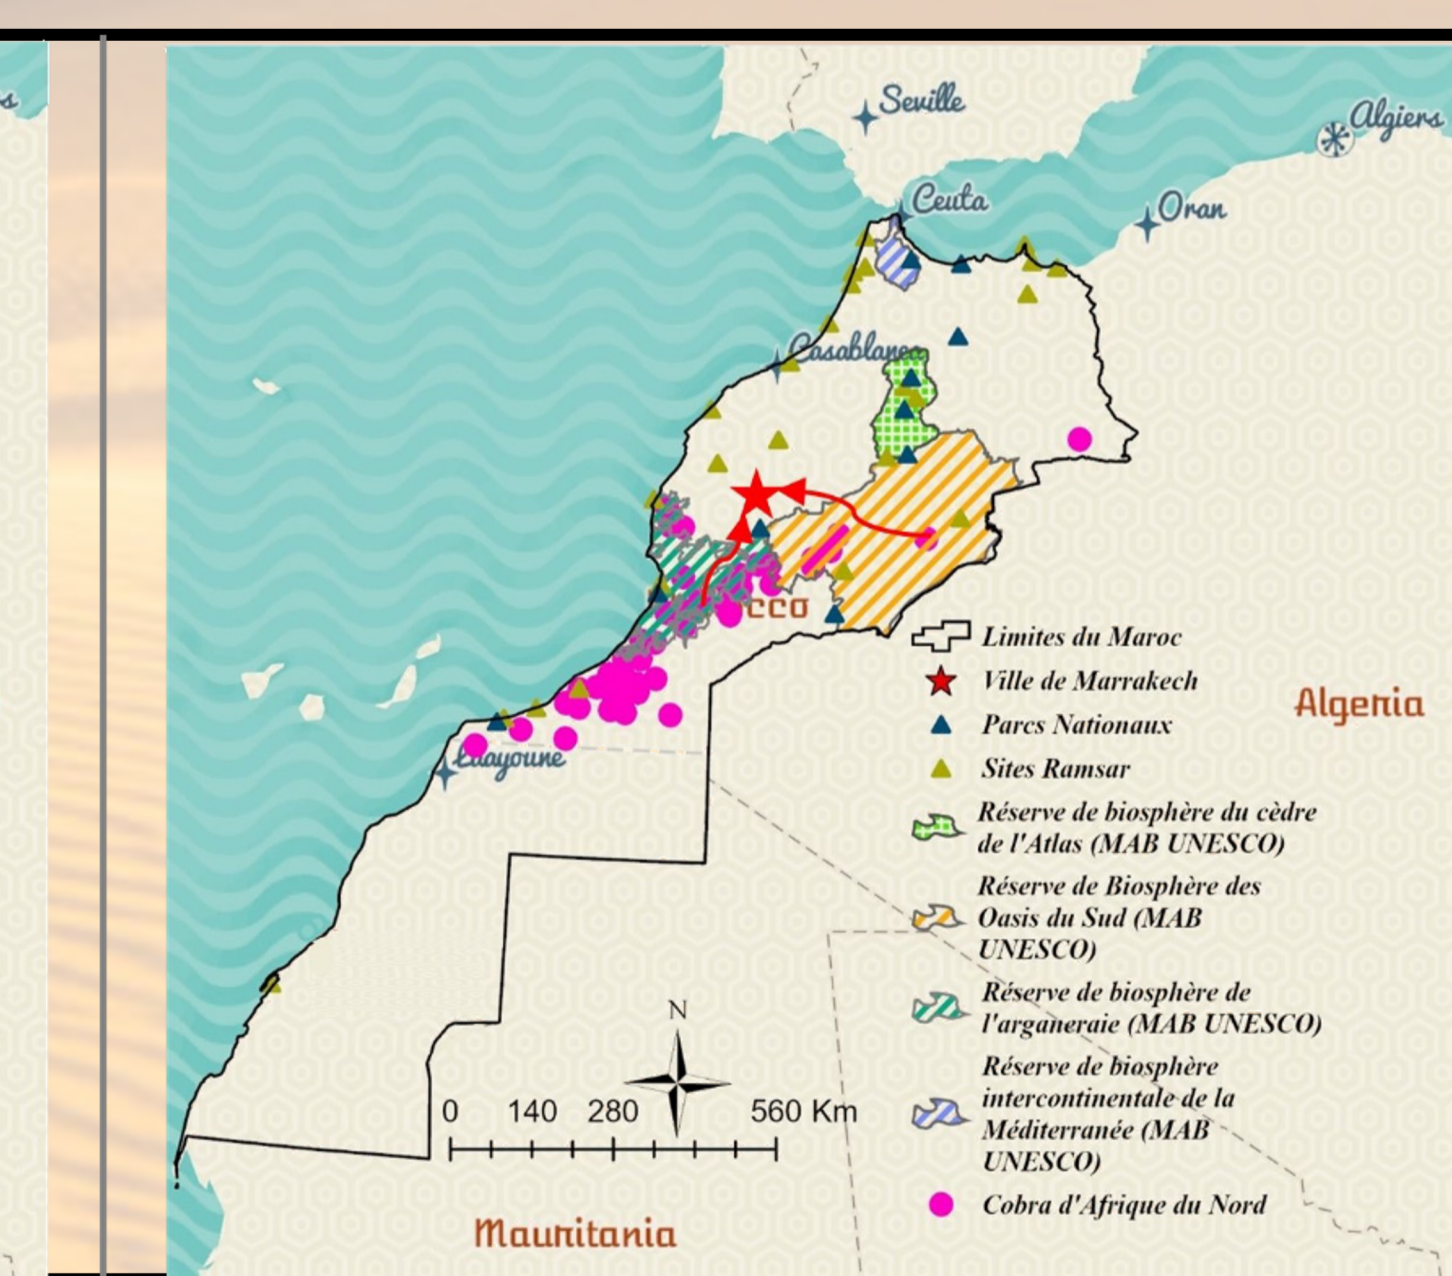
Seville
Algiers
Ceuta
Oran
Casablanca
cco
Laayoune
Algeria
Mauritania

Limites du Maroc
Ville de Marrakech
Parcs Nationaux
Sites Ramsar
Réserve de biosphère du cèdre de l'Atlas (MAB UNESCO)
Réserve de Biosphère des Oasis du Sud (MAB UNESCO)
Réserve de biosphère de l'arganeraie (MAB UNESCO)
Réserve de biosphère intercontinentale de la Méditerranée (MAB UNESCO)
Cobra d'Afrique du Nord

N
0 140 280 560 Km